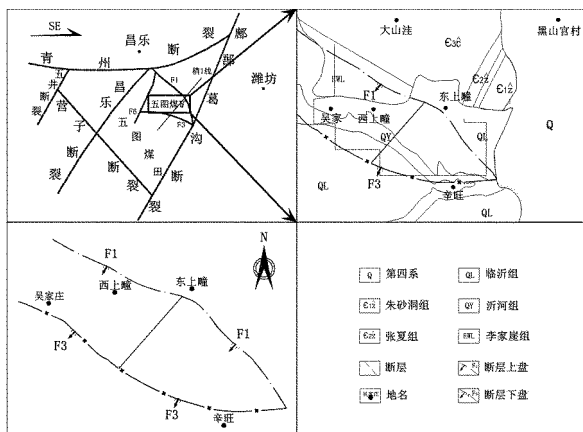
SE

青 州 昌乐 断 裂 郚 鄌 葛 沟 断 裂

五井断裂

昌 乐 营 子 断 裂

五图煤田断裂

F1

F8

F3

五图煤矿

潍坊

大山洼

黑山官村

$\epsilon_{3}\hat{c}$

$\epsilon_{2}z$

$\epsilon_{1}z$

F1

吴家

西上疃

东上疃

QL

Q

QL

F3

辛旺

QL

N

F1

东上疃

西上疃

吴家庄

F1

F3

F3

辛旺

Q 第四系

QL 临沂组

$\epsilon_{1}z$ 朱砂洞组

QY 沂河组

$\epsilon_{2}z$ 张夏组

BWL 李家崖组

断层

断层上盘

地名

断层下盘